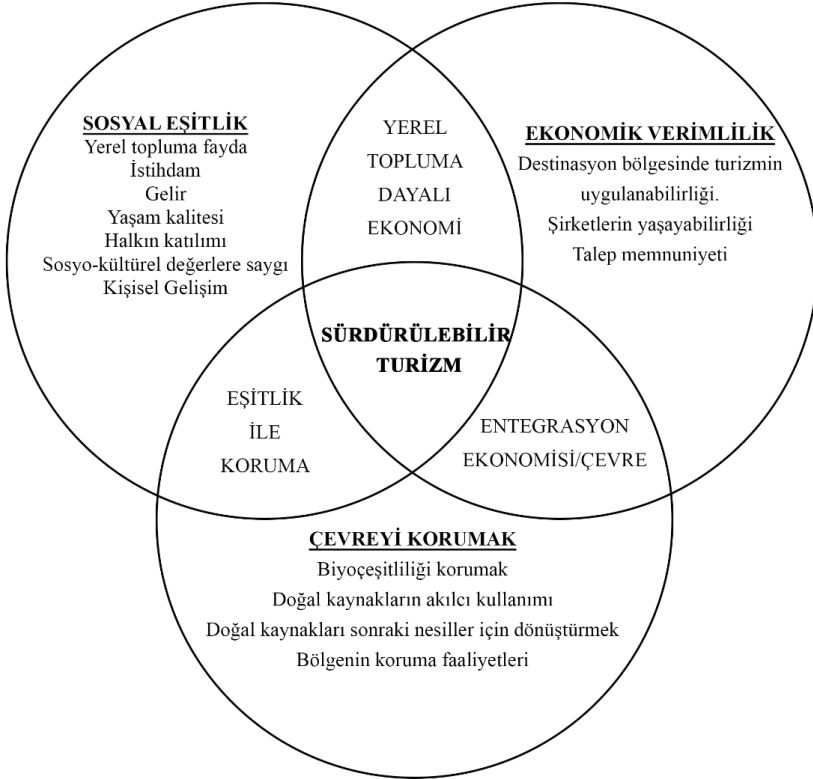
SOSYAL EŞİTLİK
Yerel topluma fayda
İstihdam
Gelir
Yaşam kalitesi
Halkın katılımı
Sosyo-kültürel değerlere saygı
Kişisel Gelişim

YEREL
TOPLUMA
DAYALI
EKONOMİ

EKONOMİK VERİMLİLİK
Destinasyon bölgesinde turizmin uygulanabilirliği.
Şirketlerin yaşayabilirliği
Talep memnuniyeti

SÜRDÜRÜLEBİLİR
TURİZM

EŞİTLİK
İLE
KORUMA

ENTEGRASYON
EKONOMİSİ/ÇEVRE

ÇEVREYİ KORUMAK
Biyoçeşitliliği korumak
Doğal kaynakların akılcı kullanımı
Doğal kaynakları sonraki nesiller için dönüştürmek
Bölgenin koruma faaliyetleri